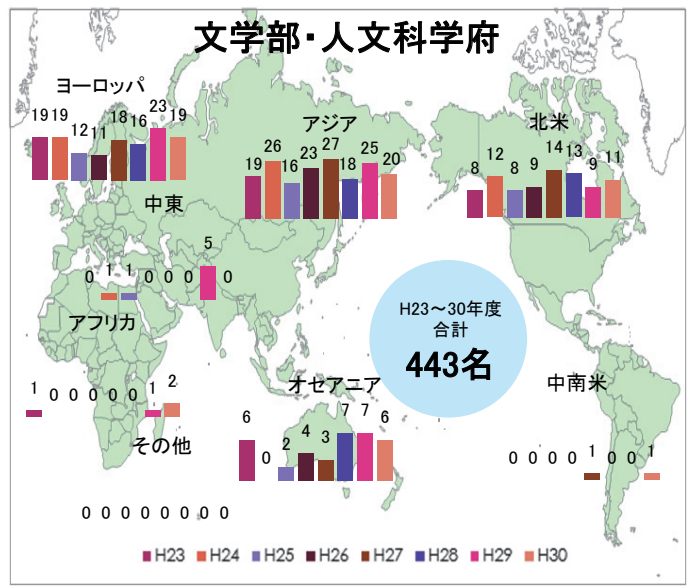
文学部・人文科学府

ヨーロッパ
19 19 12 11 18 16 23 19

アジア
19 26 16 23 27 18 25 20

北米
8 12 8 9 14 13 9 11

中東
0 1 1 0 0 0 5 0

アフリカ
1 0 0 0 0 0 1 2

その他
0 0 0 0 0 0 0 0

H23〜30年度
合計
443名

オセアニア
6 0 2 4 3 7 7 6

中南米
0 0 0 0 1 0 0 1

H23 H24 H25 H26 H27 H28 H29 H30